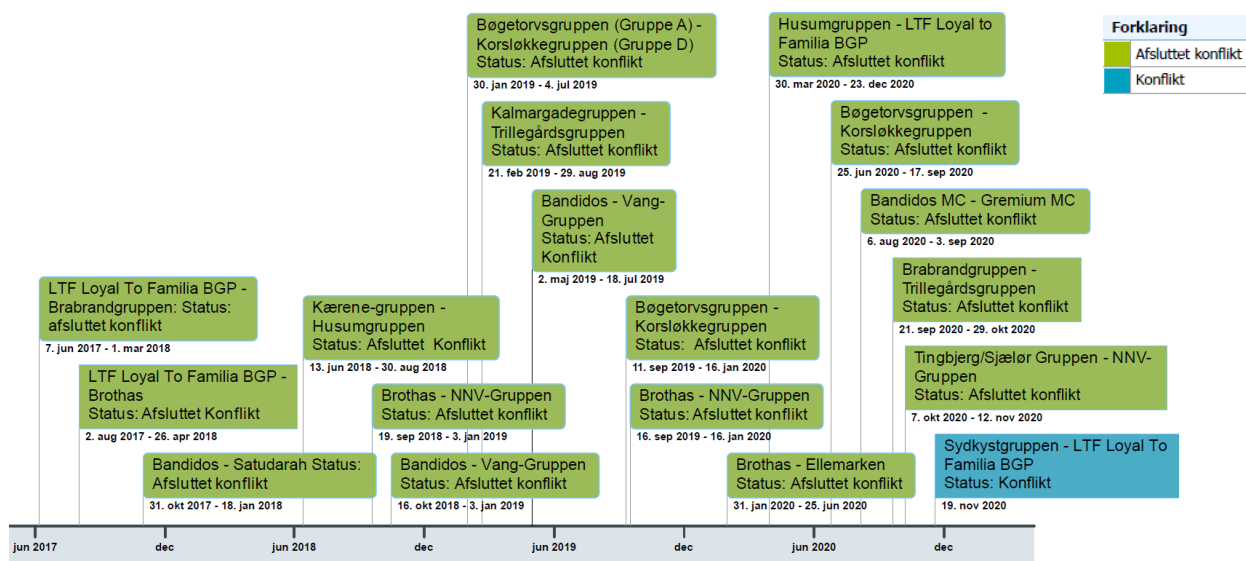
Forklaring

Afsluttet konflikt

Konflikt

LTF Loyal To Familia BGP - Brabrandgruppen: Status: afsluttet konflikt
7. jun 2017 - 1. mar 2018

LTF Loyal To Familia BGP - Brothas
Status: Afsluttet Konflikt
2. aug 2017 - 26. apr 2018

Bandidos - Satudarah Status: Afsluttet konflikt
31. okt 2017 - 18. jan 2018

Kærene-gruppen - Husumgruppen
Status: Afsluttet Konflikt
13. jun 2018 - 30. aug 2018

Brothas - NNV-Gruppen
Status: Afsluttet konflikt
19. sep 2018 - 3. jan 2019

Bandidos - Vang-Gruppen
Status: Afsluttet konflikt
16. okt 2018 - 3. jan 2019

Bøgetorvsgruppen (Gruppe A) - Korsløkkegruppen (Gruppe D)
Status: Afsluttet konflikt
30. jan 2019 - 4. jul 2019

Kalmargadegruppen - Trillegårdsgruppen
Status: Afsluttet konflikt
21. feb 2019 - 29. aug 2019

Bandidos - Vang-Gruppen
Status: Afsluttet Konflikt
2. maj 2019 - 18. jul 2019

Bøgetorvsgruppen - Korsløkkegruppen
Status: Afsluttet konflikt
11. sep 2019 - 16. jan 2020

Brothas - NNV-Gruppen
Status: Afsluttet konflikt
16. sep 2019 - 16. jan 2020

Brothas - Ellemarken
Status: Afsluttet konflikt
31. jan 2020 - 25. jun 2020

Husumgruppen - LTF Loyal to Familia BGP
Status: Afsluttet konflikt
30. mar 2020 - 23. dec 2020

Bøgetorvsgruppen - Korsløkkegruppen
Status: Afsluttet konflikt
25. jun 2020 - 17. sep 2020

Bandidos MC - Gremium MC
Status: Afsluttet konflikt
6. aug 2020 - 3. sep 2020

Brabrandgruppen - Trillegårdsgruppen
Status: Afsluttet konflikt
21. sep 2020 - 29. okt 2020

Tingbjerg/Sjælør Gruppen - NNV-Gruppen
Status: Afsluttet konflikt
7. okt 2020 - 12. nov 2020

Sydkystgruppen - LTF Loyal To Familia BGP
Status: Konflikt
19. nov 2020

jun 2017 dec jun 2018 dec jun 2019 dec jun 2020 dec